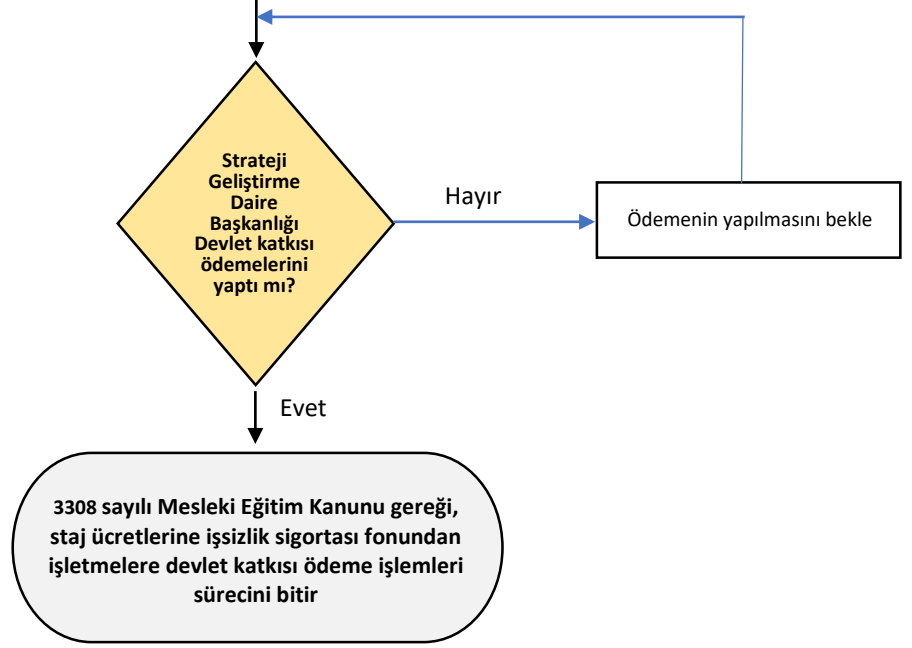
Strateji Geliştirme Daire Başkanlığı Devlet katkısı ödemelerini yaptı mı?

Hayır

Ödemenin yapılmasını bekle

Evet

3308 sayılı Mesleki Eğitim Kanunu gereği, staj ücretlerine işsizlik sigortası fonundan işletmelere devlet katkısı ödeme işlemleri sürecini bitir